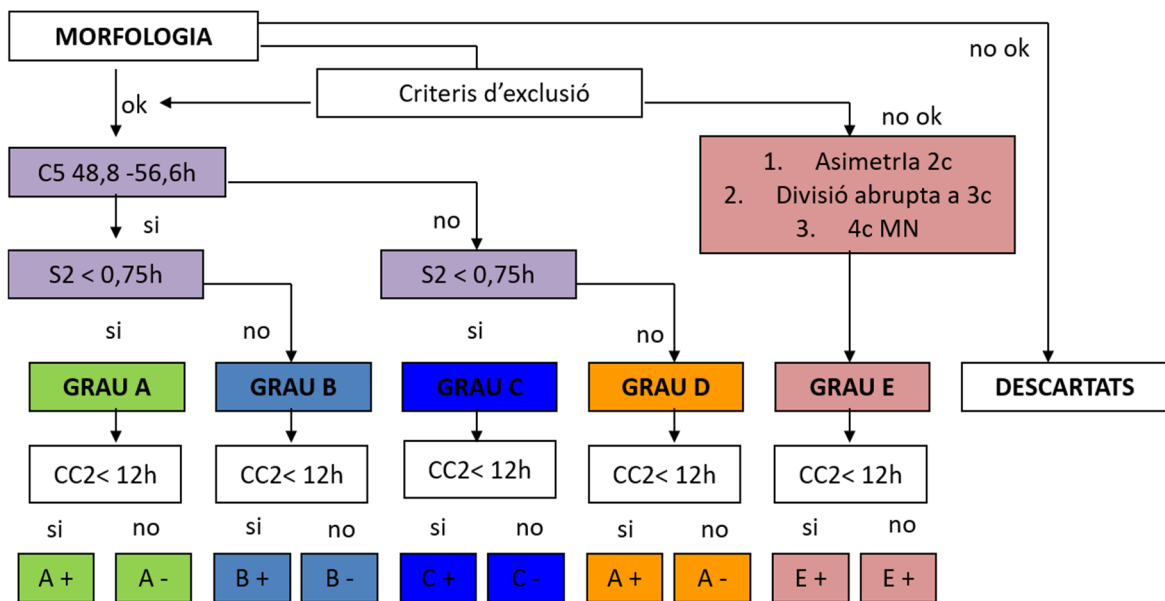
MORFOLOGIA

no ok

Criteris d’exclusió

ok

no ok

C5 48,8 -56,6h

1. Asimetrla 2c
2. Divisió abrupta a 3c
3. 4c MN

si

no

S2 < 0,75h

S2 < 0,75h

si

no

si

no

GRAU A

GRAU B

GRAU C

GRAU D

GRAU E

DESCARTATS

CC2< 12h

CC2< 12h

CC2< 12h

CC2< 12h

CC2< 12h

si no

si no

si no

si no

si no

A +

A -

B +

B -

C +

C -

A +

A -

E +

E +